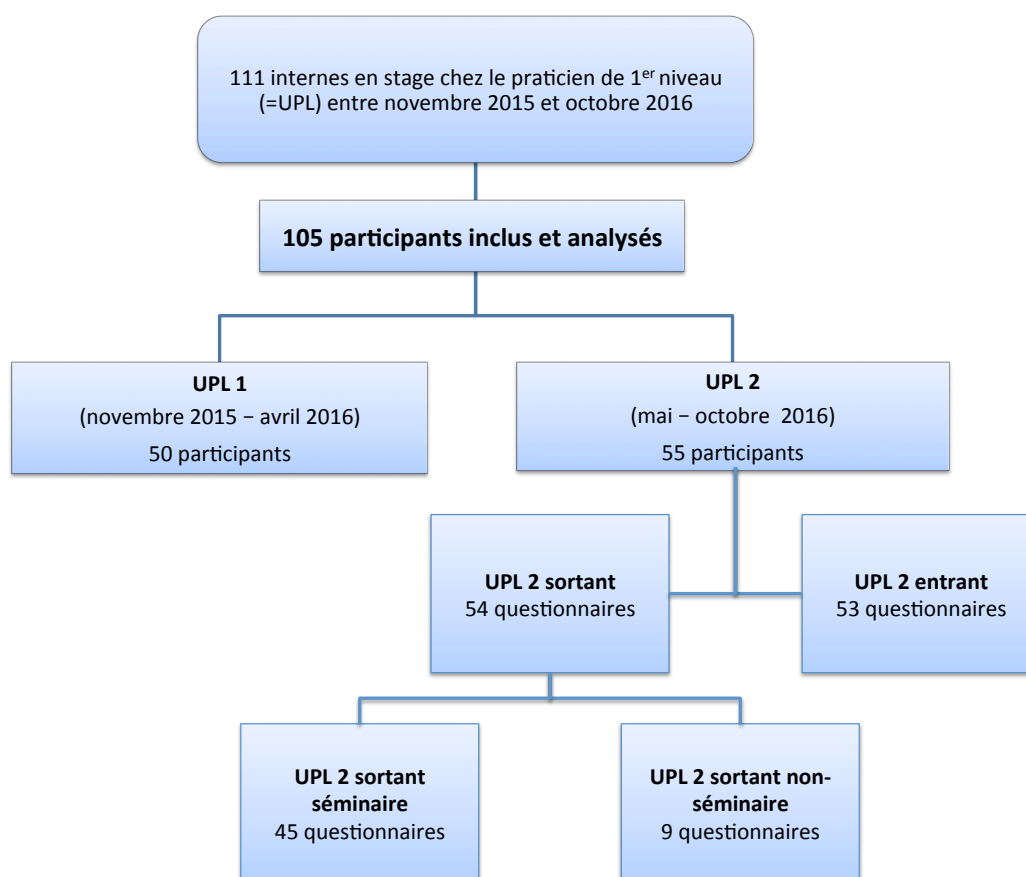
111 internes en stage chez le praticien de 1$^{er}$ niveau (=UPL) entre novembre 2015 et octobre 2016

105 participants inclus et analysés

UPL 1
(novembre 2015 − avril 2016)
50 participants

UPL 2
(mai − octobre 2016)
55 participants

UPL 2 sortant
54 questionnaires

UPL 2 entrant
53 questionnaires

UPL 2 sortant séminaire
45 questionnaires

UPL 2 sortant non-séminaire
9 questionnaires